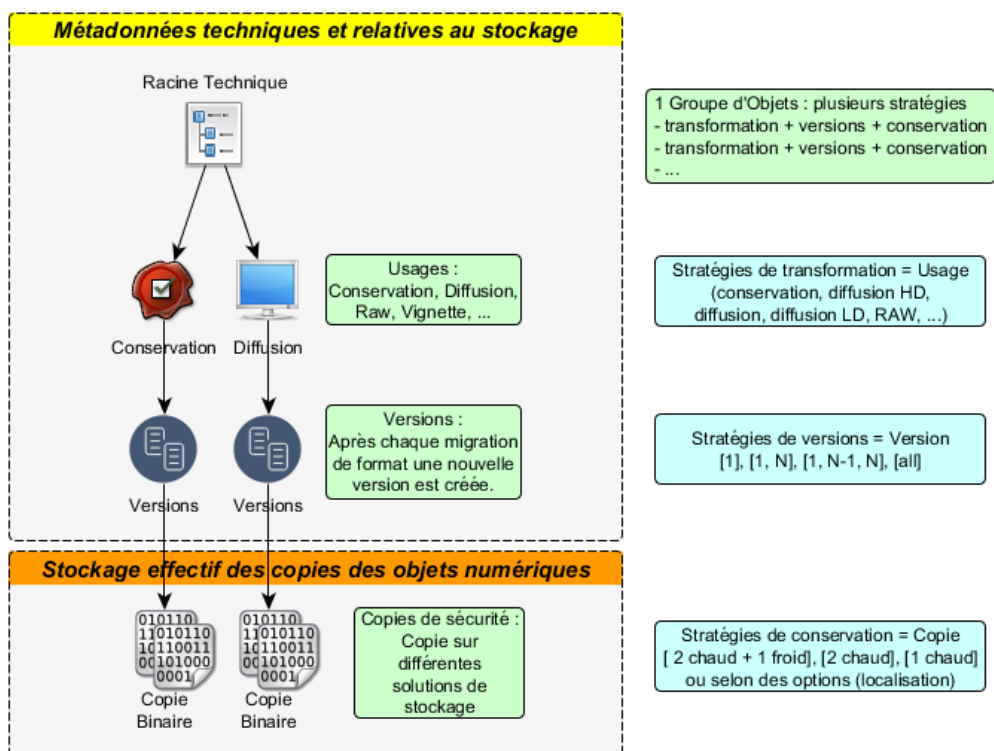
Métadonnées techniques et relatives au stockage

Racine Technique

Conservation

Diffusion

Usages : Conservation, Diffusion, Raw, Vignette, ...

Versions

Versions

Versions : Après chaque migration de format une nouvelle version est créée.

Stockage effectif des copies des objets numériques

010110 1010110 110011 101000 0001

010110 1010110 110011 101000 0001

Copie Binaire

Copie Binaire

Copies de sécurité : Copie sur différentes solutions de stockage

1 Groupe d'Objets : plusieurs stratégies
- transformation + versions + conservation
- transformation + versions + conservation
- ...

Stratégies de transformation = Usage (conservation, diffusion HD, diffusion, diffusion LD, RAW, ...)

Stratégies de versions = Version [1], [1, N], [1, N-1, N], [all]

Stratégies de conservation = Copie [ 2 chaud + 1 froid], [2 chaud], [1 chaud] ou selon des options (localisation)